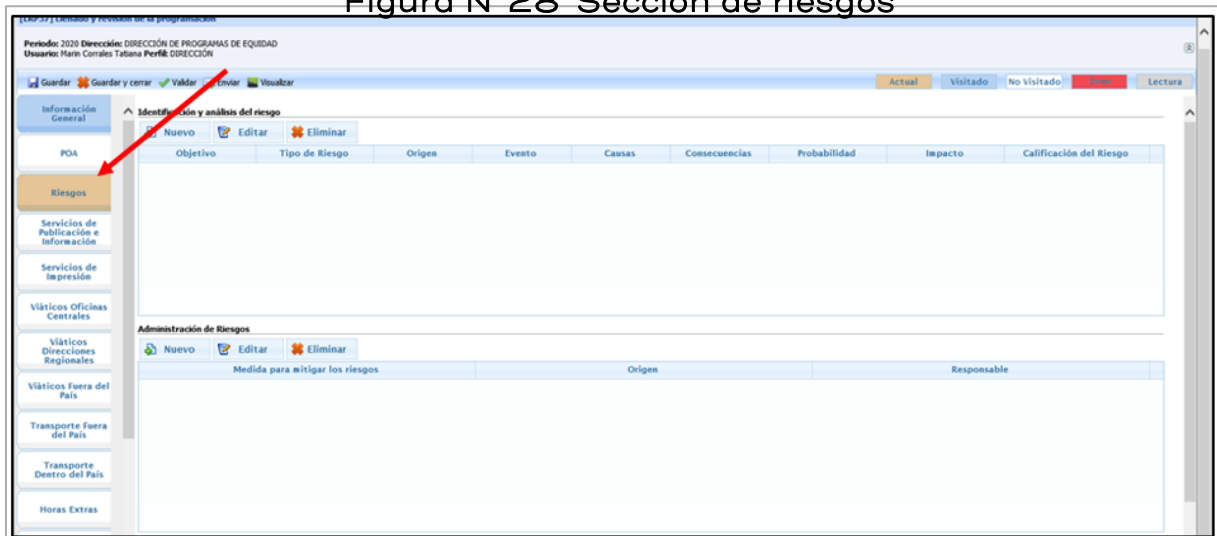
Figura N°28 Sección de riesgos

[LKP37] Llenado y revisión de la programación

Periodo: 2020 Dirección: DIRECCIÓN DE PROGRAMAS DE EQUIDAD
Usuario: Marin Corrales Tatiana Perfil: DIRECCIÓN

Guardar Guardar y cerrar Validar Enviar Visualizar

Actual Visitado No Visitado Error Lectura

Información General
POA
Riesgos
Servicios de Publicación e Información
Servicios de Impresión
Viáticos Oficinas Centrales
Viáticos Direcciones Regionales
Viáticos Fuera del País
Transporte Fuera del País
Transporte Dentro del País
Horas Extras

Identificación y análisis del riesgo

Nuevo Editar Eliminar

| Objetivo | Tipo de Riesgo | Origen | Evento | Causas | Consecuencias | Probabilidad | Impacto | Calificación del Riesgo |
|---|---|---|---|---|---|---|---|---|

Administración de Riesgos

Nuevo Editar Eliminar

| Medida para mitigar los riesgos | Origen | Responsable |
|---|---|---|